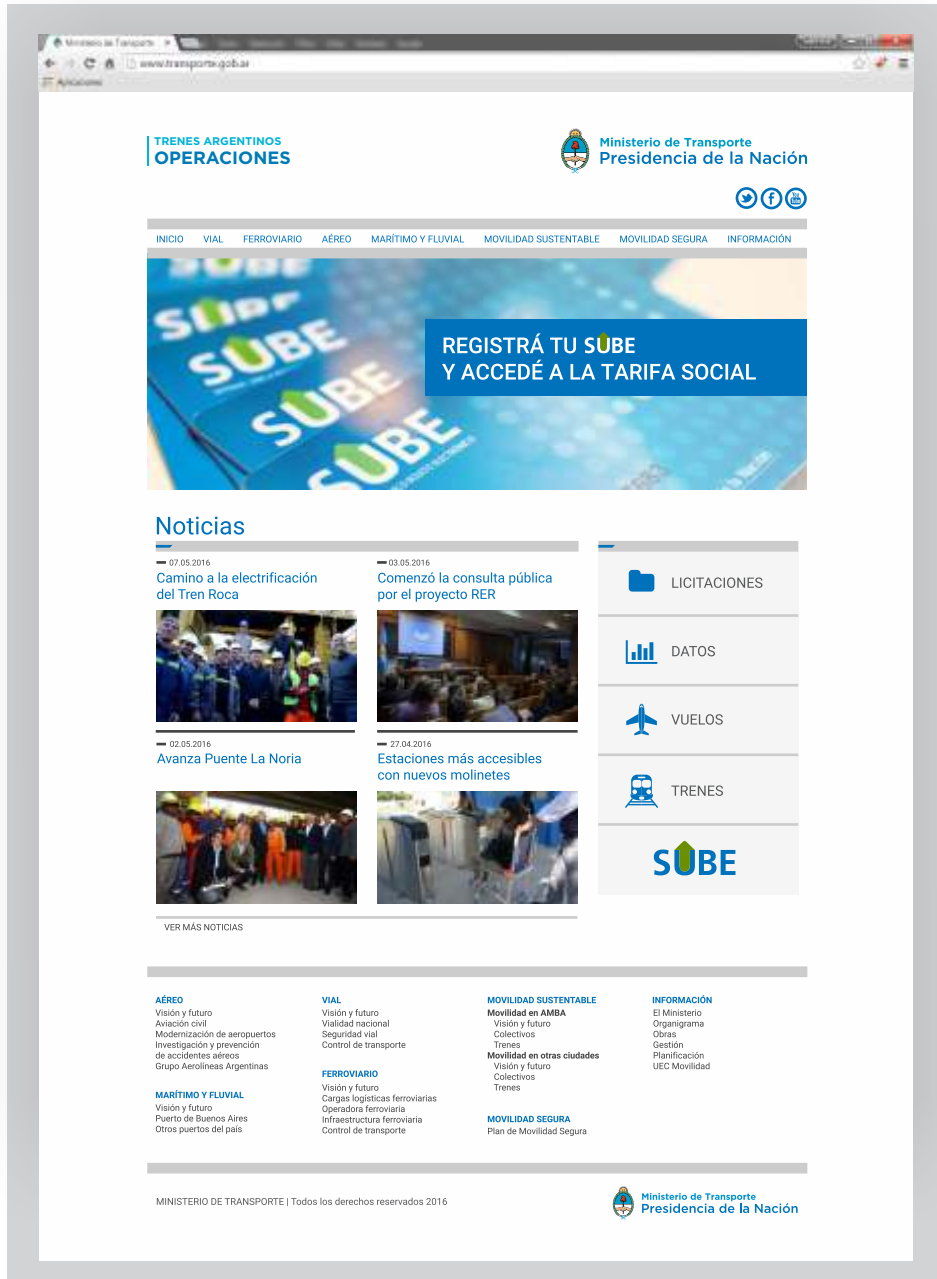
Ministerio de Transporte
www.transporte.gob.ar
Aplicaciones

TRENES ARGENTINOS
OPERACIONES

Ministerio de Transporte
Presidencia de la Nación

INICIO VIAL FERROVIARIO AÉREO MARÍTIMO Y FLUVIAL MOVILIDAD SUSTENTABLE MOVILIDAD SEGURA INFORMACIÓN

SUBE

REGISTRÁ TU SUBE
Y ACCEDÉ A LA TARIFA SOCIAL

Noticias

07.05.2016
Camino a la electrificación del Tren Roca

03.05.2016
Comenzó la consulta pública por el proyecto RER

02.05.2016
Avanza Puente La Noria

27.04.2016
Estaciones más accesibles con nuevos molinetes

VER MÁS NOTICIAS

LICITACIONES
DATOS
VUELOS
TRENES
SUBE

AÉREO
Visión y futuro
Aviación civil
Modernización de aeropuertos
Investigación y prevención de accidentes aéreos
Grupo Aerolíneas Argentinas

MARÍTIMO Y FLUVIAL
Visión y futuro
Puerto de Buenos Aires
Otros puertos del país

VIAL
Visión y futuro
Vialidad nacional
Seguridad vial
Control de transporte

FERROVIARIO
Visión y futuro
Cargas logísticas ferroviarias
Operadora ferroviaria
Infraestructura ferroviaria
Control de transporte

MOVILIDAD SUSTENTABLE
Movilidad en AMBA
Visión y futuro
Colectivos
Trenes
Movilidad en otras ciudades
Visión y futuro
Colectivos
Trenes

MOVILIDAD SEGURA
Plan de Movilidad Segura

INFORMACIÓN
El Ministerio
Organigrama
Obras
Gestión
Planificación
UEC Movilidad

MINISTERIO DE TRANSPORTE | Todos los derechos reservados 2016

Ministerio de Transporte
Presidencia de la Nación